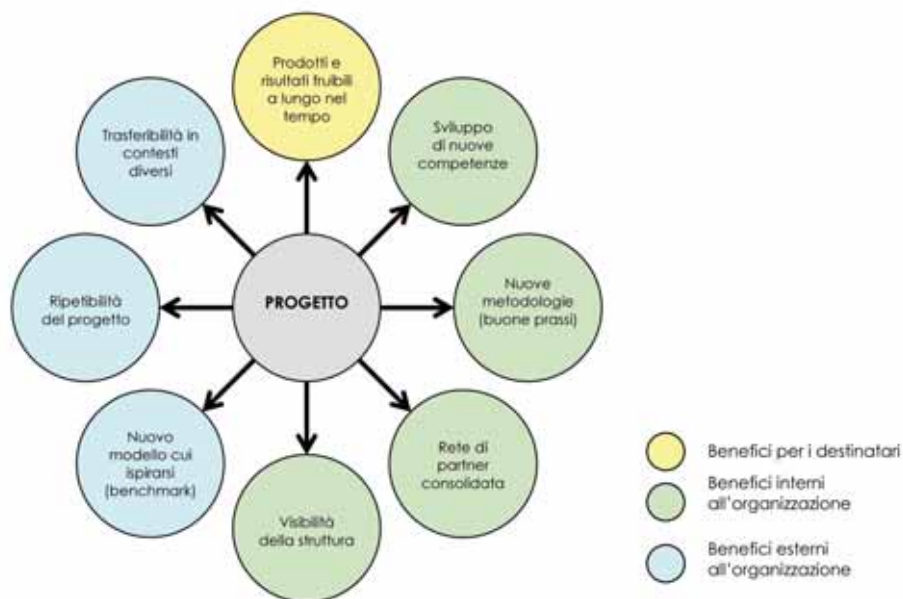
PROGETTO

Prodotti e risultati fruibili a lungo nel tempo

Sviluppo di nuove competenze

Nuove metodologie (buone prassi)

Rete di partner consolidata

Visibilità della struttura

Nuovo modello cui ispirarsi (benchmark)

Ripetibilità del progetto

Trasferibilità in contesti diversi

Benefici per i destinatari

Benefici interni all'organizzazione

Benefici esterni all'organizzazione